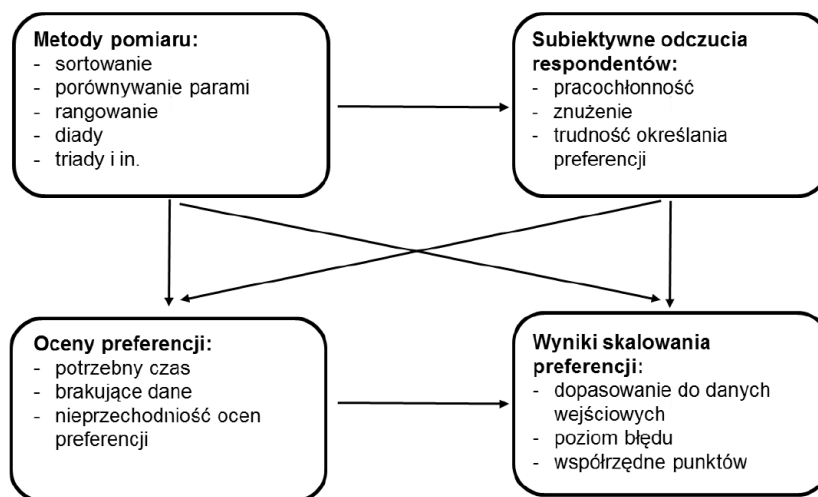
**Metody pomiaru:**
- sortowanie
- porównywanie parami
- rangowanie
- diady
- triady i in.

**Subiektywne odczucia respondentów:**
- pracochłonność
- znużenie
- trudność określania preferencji

**Oceny preferencji:**
- potrzebny czas
- brakujące dane
- nieprzechodniość ocen preferencji

**Wyniki skalowania preferencji:**
- dopasowanie do danych wejściowych
- poziom błędu
- współrzędne punktów